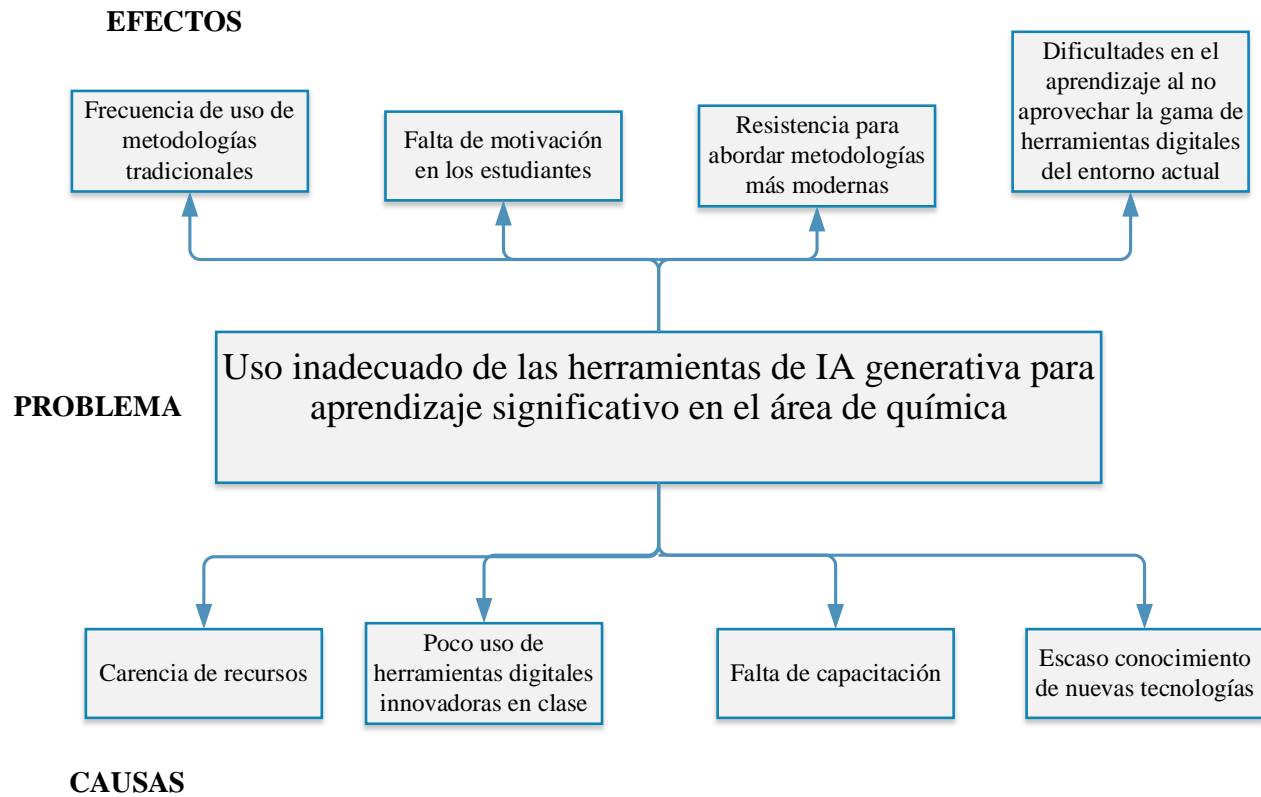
EFECTOS

Frecuencia de uso de metodologías tradicionales

Falta de motivación en los estudiantes

Resistencia para abordar metodologías más modernas

Dificultades en el aprendizaje al no aprovechar la gama de herramientas digitales del entorno actual

PROBLEMA

Uso inadecuado de las herramientas de IA generativa para aprendizaje significativo en el área de química

Carencia de recursos

Poco uso de herramientas digitales innovadoras en clase

Falta de capacitación

Escaso conocimiento de nuevas tecnologías

CAUSAS